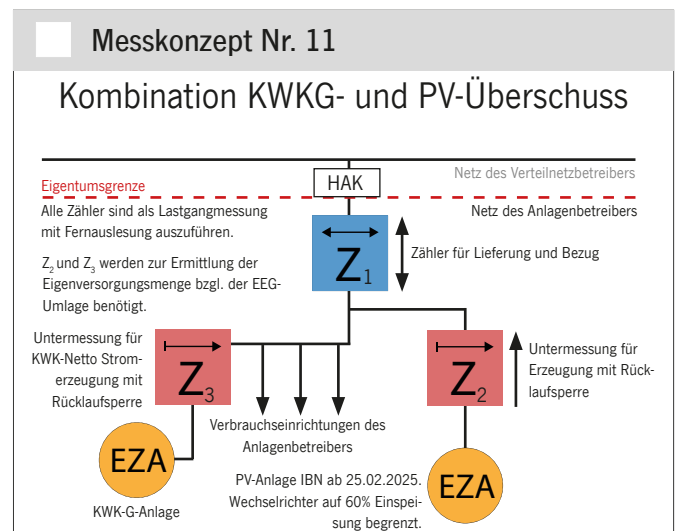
Messkonzept Nr. 11

Kombination KWKG- und PV-Überschuss

Netz des Verteilnetzbetreibers

HAK

Eigentumsgrenze

Netz des Anlagenbetreibers

Alle Zähler sind als Lastgangmessung mit Fernauslesung auszuführen.

$Z_2$ und $Z_3$ werden zur Ermittlung der Eigenversorgungsmenge bzgl. der EEG-Umlage benötigt.

$Z_1$

Zähler für Lieferung und Bezug

Untermessung für KWK-Netto Stromerzeugung mit Rücklaufsperre

$Z_3$

$Z_2$

Untermessung für Erzeugung mit Rücklaufsperre

Verbrauchseinrichtungen des Anlagenbetreibers

EZA

KWK-G-Anlage

PV-Anlage IBN ab 25.02.2025. Wechselrichter auf 60% Einspeisung begrenzt.

EZA